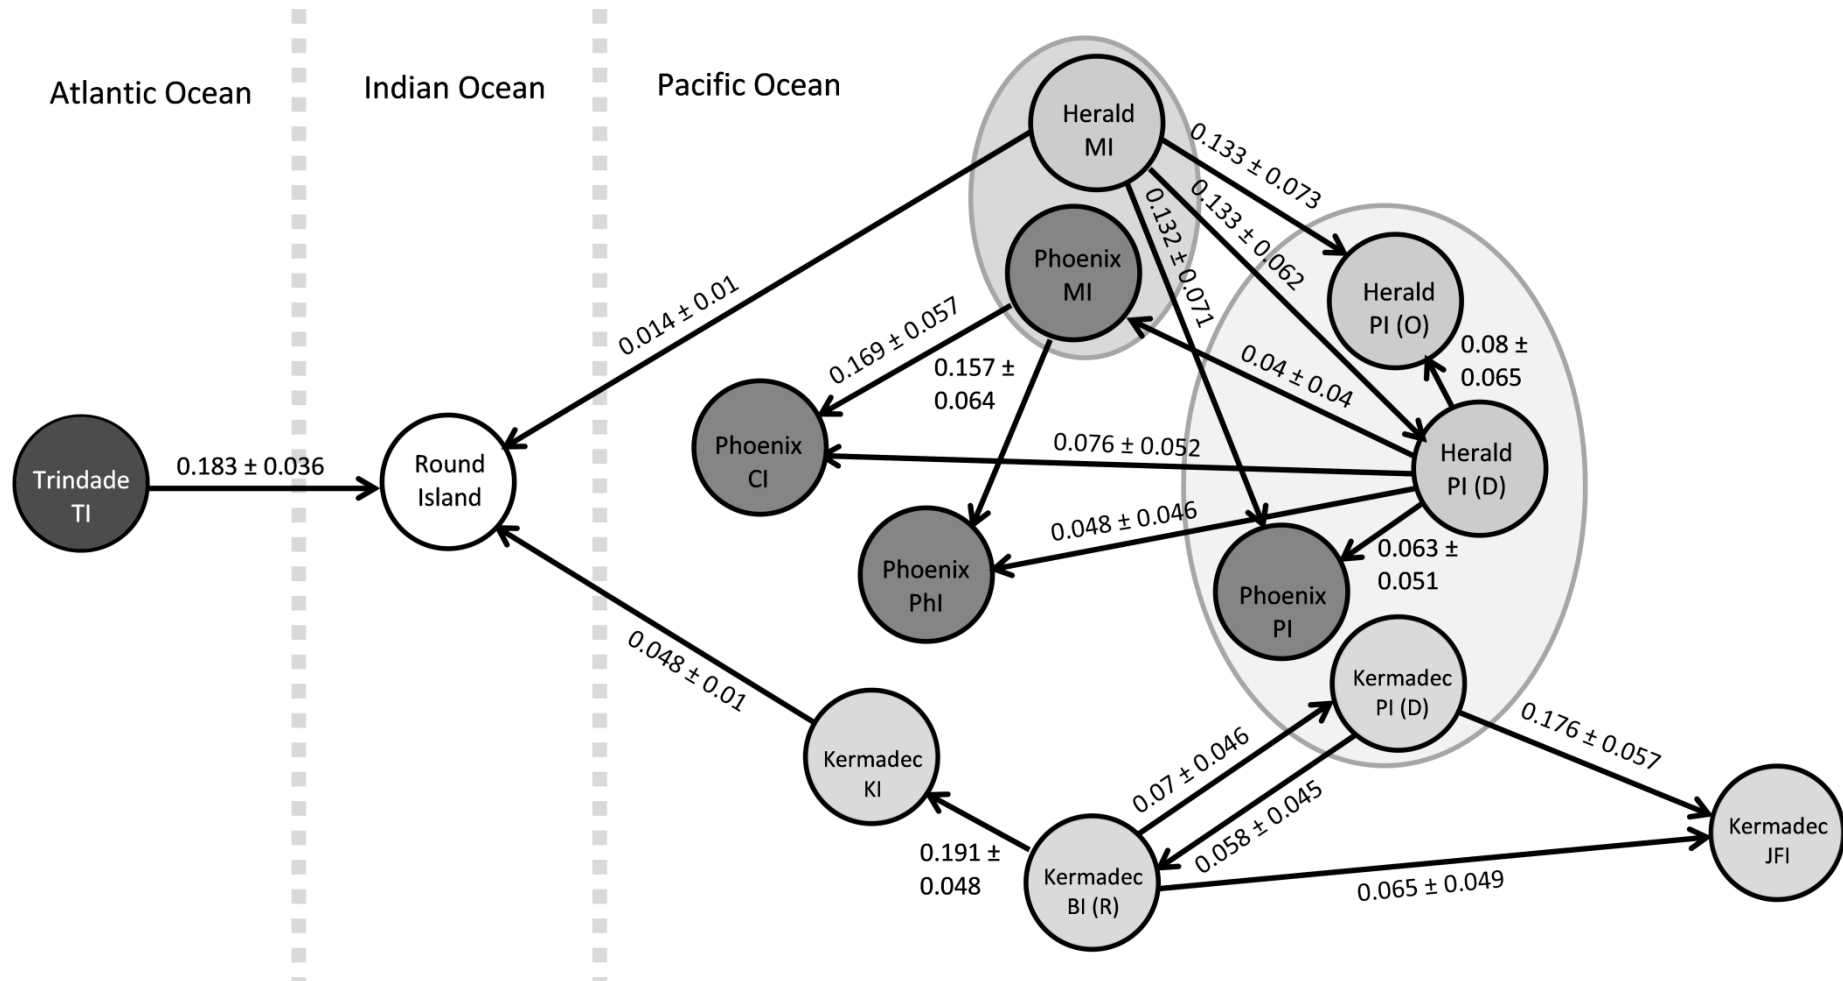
Atlantic Ocean

Indian Ocean

Pacific Ocean

Herald MI

Phoenix MI

$0.133 \pm 0.073$

$0.133 \pm 0.062$

$0.132 \pm 0.071$

Herald PI (O)

$0.08 \pm 0.065$

$0.014 \pm 0.01$

$0.169 \pm 0.057$

$0.157 \pm 0.064$

$0.04 \pm 0.04$

Trindade TI

$0.183 \pm 0.036$

Round Island

Phoenix CI

$0.076 \pm 0.052$

Herald PI (D)

$0.048 \pm 0.046$

Phoenix PhI

$0.063 \pm 0.051$

Phoenix PI

$0.048 \pm 0.01$

Kermadec PI (D)

$0.176 \pm 0.057$

Kermadec KI

$0.07 \pm 0.046$

$0.058 \pm 0.045$

$0.191 \pm 0.048$

Kermadec BI (R)

$0.065 \pm 0.049$

Kermadec JFI